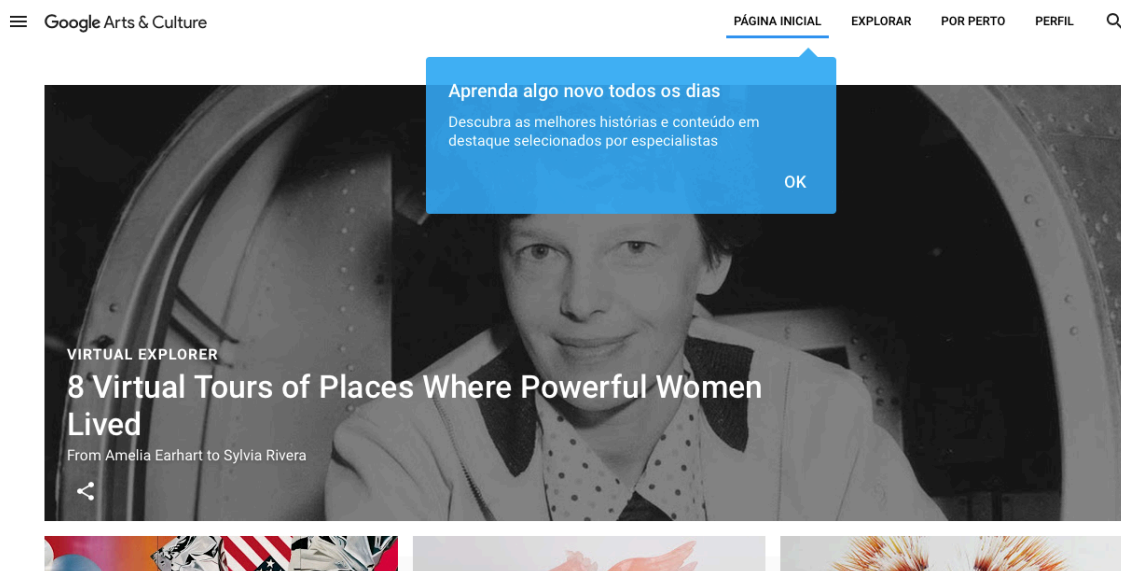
Google Arts & Culture

PÁGINA INICIAL EXPLORAR POR PERTO PERFIL

Aprenda algo novo todos os dias

Descubra as melhores histórias e conteúdo em destaque selecionados por especialistas

OK

VIRTUAL EXPLORER

8 Virtual Tours of Places Where Powerful Women Lived

From Amelia Earhart to Sylvia Rivera